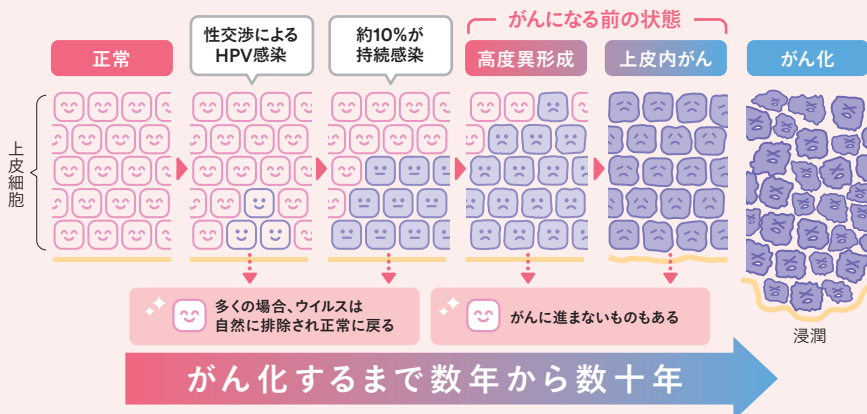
がんになる前の状態

正常

性交渉によるHPV感染

約10%が持続感染

高度異形成

上皮内がん

がん化

上皮細胞

多くの場合、ウイルスは自然に排除され正常に戻る

がんに進まないものもある

浸潤

がん化するまで数年から数十年